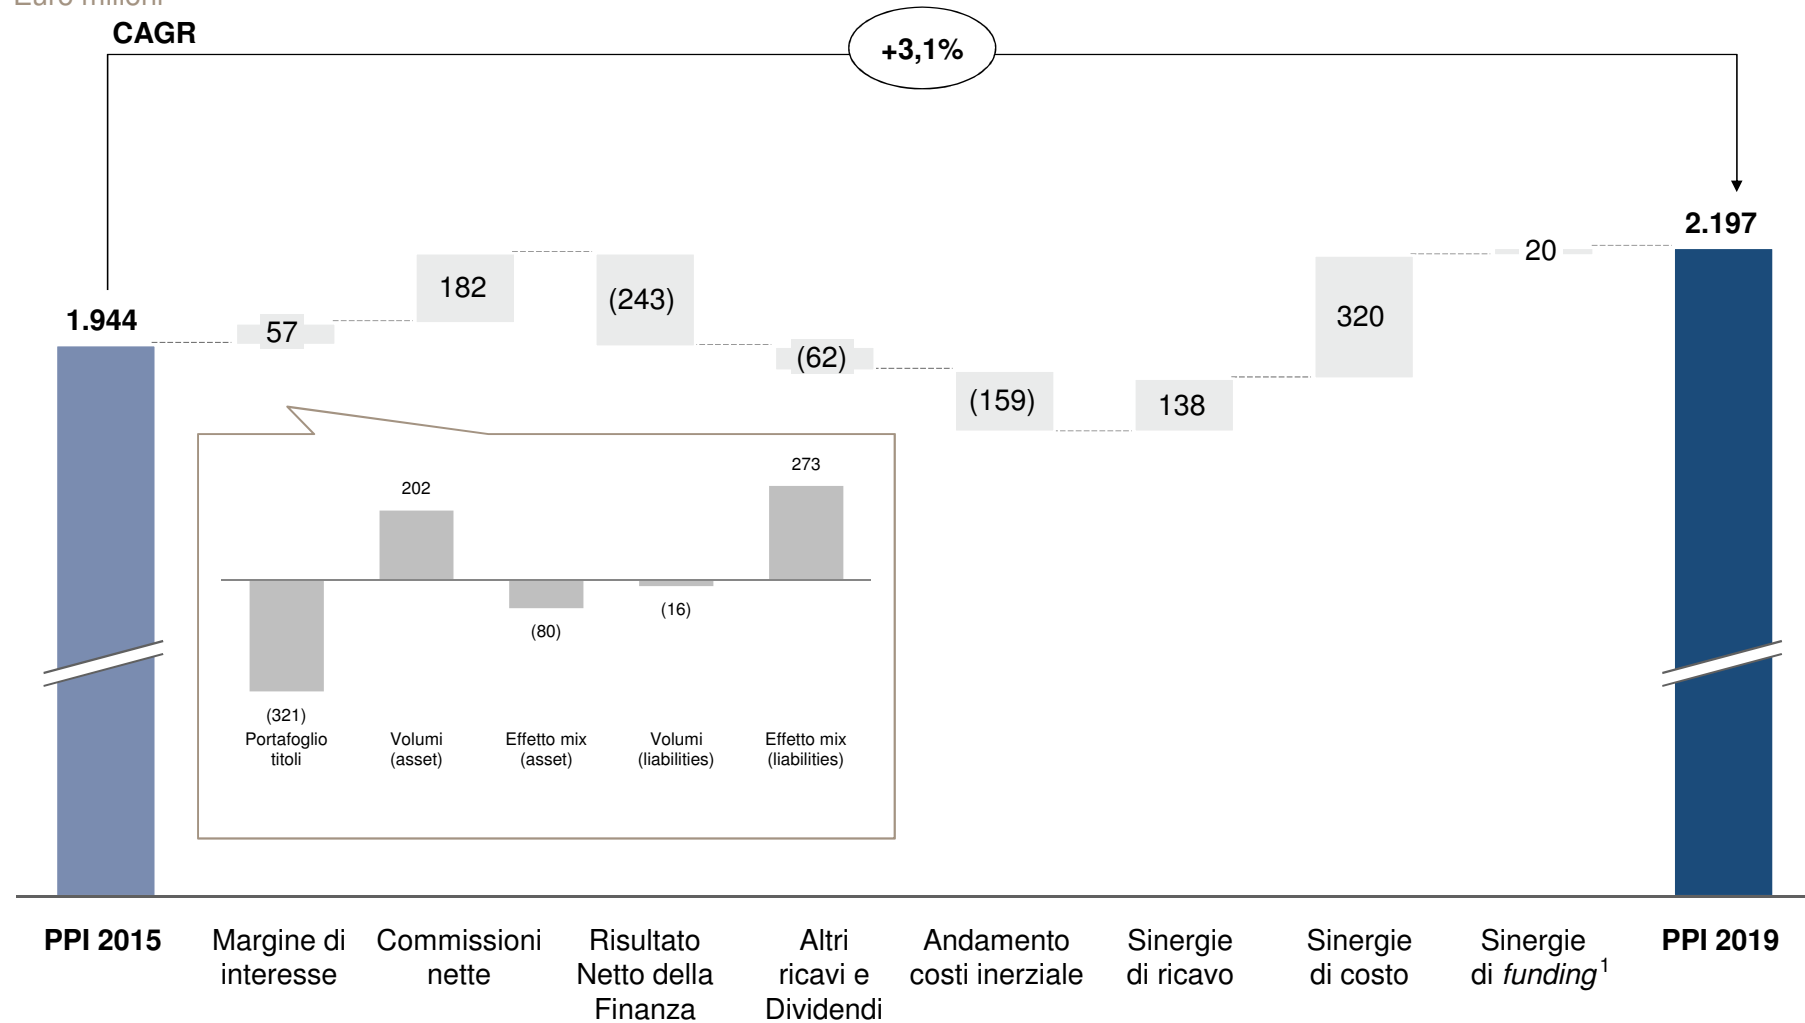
Euro milioni

CAGR

+3,1%

1.944

57

182

(243)

(62)

(159)

138

320

20

2.197

202

273

(80)

(16)

(321)

Portafoglio titoli

Volumi (asset)

Effetto mix (asset)

Volumi (liabilities)

Effetto mix (liabilities)

PPI 2015

Margine di interesse

Commissioni nette

Risultato Netto della Finanza

Altri ricavi e Dividendi

Andamento costi inerziale

Sinergie di ricavo

Sinergie di costo

Sinergie di *funding*$^1$

PPI 2019